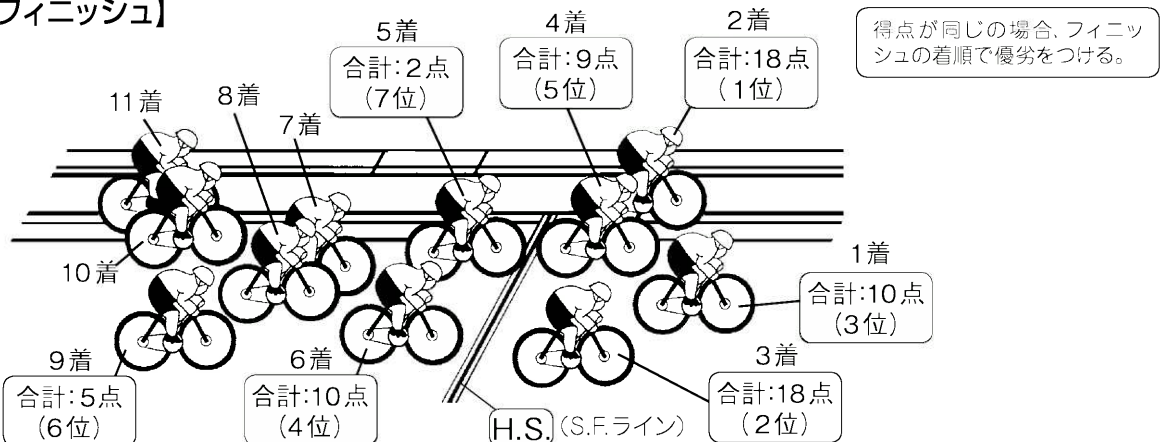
フィニッシュ】

得点が同じの場合、フィニッシュの着順で優劣をつける。

11着

8着

7着

5着
合計:2点
(7位)

4着
合計:9点
(5位)

2着
合計:18点
(1位)

10着

1着
合計:10点
(3位)

9着
合計:5点
(6位)

6着
合計:10点
(4位)

3着
合計:18点
(2位)

H.S. (S.F.ライン)